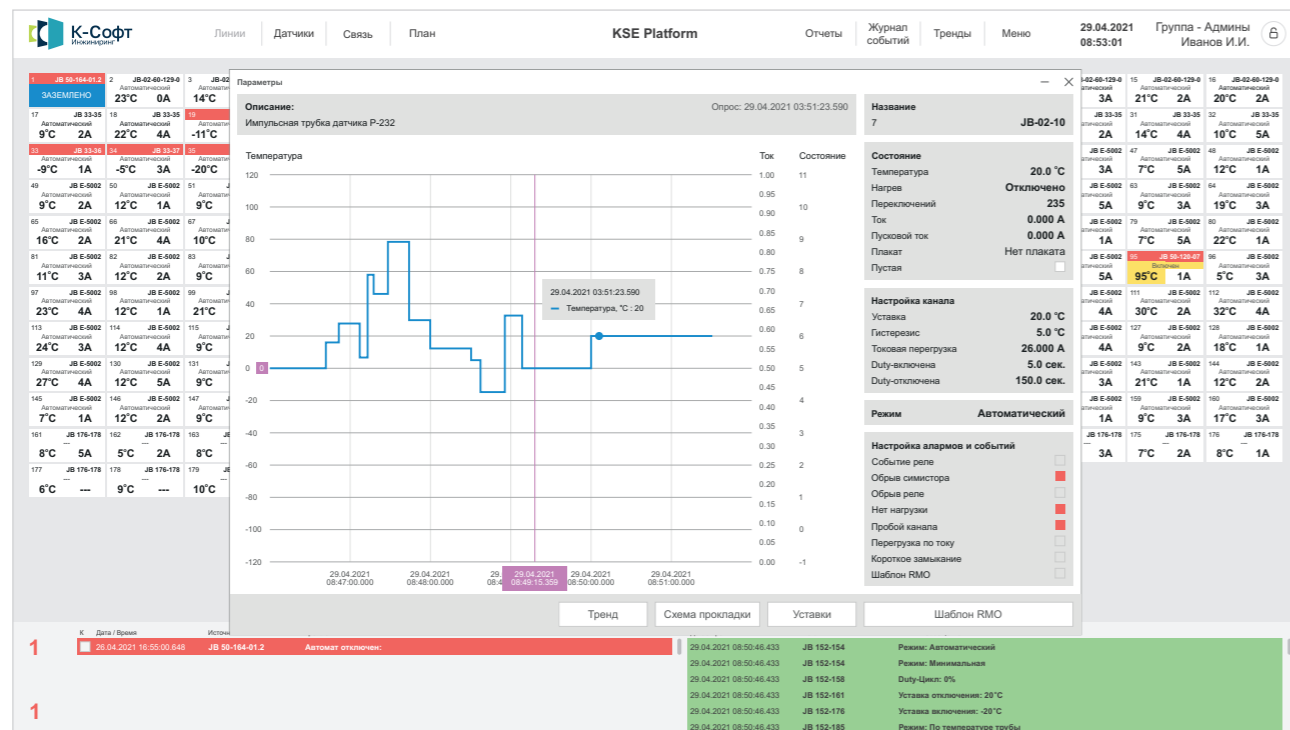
К-Софт Инжиниринг

Линии | Датчики | Связь | План

KSE Platform

Отчеты | Журнал событий | Тренды | Меню

29.04.2021 08:53:01

Группа - Админы Иванов И.И.

1 JB 50-164-01.2 ЗАЗЕМЛЕНО
2 JB-02-60-129-0 Автоматический 23°C 0A
3 JB 14°C
17 JB 33-35 Автоматический 9°C 2A
18 JB 33-35 Автоматический 22°C 4A
19 -11°C
33 JB 33-36 Автоматический -9°C 1A
34 JB 33-37 Автоматический -5°C 3A
35 -20°C
49 JB E-5002 Автоматический 9°C 2A
50 JB E-5002 Автоматический 12°C 1A
51 9°C
65 JB E-5002 Автоматический 16°C 2A
66 JB E-5002 Автоматический 21°C 4A
67 10°C
81 JB E-5002 Автоматический 11°C 3A
82 JB E-5002 Автоматический 12°C 2A
83 9°C
97 JB E-5002 Автоматический 23°C 4A
98 JB E-5002 Автоматический 12°C 1A
99 21°C
113 JB E-5002 Автоматический 24°C 3A
114 JB E-5002 Автоматический 12°C 4A
115 9°C
129 JB E-5002 Автоматический 27°C 4A
130 JB E-5002 Автоматический 12°C 5A
131 9°C
145 JB E-5002 Автоматический 7°C 1A
146 JB E-5002 Автоматический 12°C 2A
147 9°C
161 JB 176-178 8°C 5A
162 JB 176-178 5°C 2A
163 8°C
177 JB 176-178 6°C ---
178 9°C ---
179 10°C

Параметры

Описание:
Импульсная трубка датчика Р-232
Опрос: 29.04.2021 03:51:23.590

Температура | Ток | Состояние

120 100 80 60 40 20 0 -20 -40 -60 -80 -100 -120
1.00 0.95 0.90 0.85 0.80 0.75 0.70 0.65 0.60 0.55 0.50 0.45 0.40 0.35 0.30 0.25 0.20 0.15 0.10 0.05 0.00
11 10 9 8 7 6 5 4 3 2 1 0 -1
0

29.04.2021 03:51:23.590
Температура, °C : 20

29.04.2021 08:47:00.000
29.04.2021 08:48:00.000
29.04.2021 08:49:15.359
29.04.2021 08:50:00.000
29.04.2021 08:51:00.000

Название
7 JB-02-10

Состояние
Температура 20.0 °C
Нагрев Отключено
Переключений 235
Ток 0.000 A
Пусковой ток 0.000 A
Плакат Нет плаката
Пустая

Настройка канала
Уставка 20.0 °C
Гистерезис 5.0 °C
Токовая перегрузка 26.000 A
Duty-включена 5.0 сек.
Duty-отключена 150.0 сек.

Режим Автоматический

Настройка алармов и событий
Событие реле
Обрыв симистора
Обрыв реле
Нет нагрузки
Пробой канала
Перегрузка по току
Короткое замыкание
Шаблон RMO

Тренд | Схема прокладки | Уставки | Шаблон RMO

15 JB-02-60-129-0 21°C 2A
16 JB-02-60-129-0 Автоматический 20°C 2A
3A
31 JB 33-35 Автоматический 14°C 4A
32 JB 33-35 Автоматический 10°C 5A
2A
47 JB E-5002 Автоматический 7°C 5A
48 JB E-5002 Автоматический 12°C 1A
63 JB E-5002 Автоматический 9°C 3A
64 JB E-5002 Автоматический 19°C 3A
5A
79 JB E-5002 Автоматический 7°C 5A
80 JB E-5002 Автоматический 22°C 1A
1A
95 JB 50-120-07 Включен 95°C 1A
96 JB E-5002 Автоматический 5°C 3A
5A
111 JB E-5002 Автоматический 30°C 2A
112 JB E-5002 Автоматический 32°C 4A
4A
127 JB E-5002 Автоматический 9°C 2A
128 JB E-5002 Автоматический 18°C 1A
4A
143 JB E-5002 Автоматический 21°C 1A
144 JB E-5002 Автоматический 12°C 2A
3A
159 JB E-5002 Автоматический 9°C 3A
160 JB E-5002 Автоматический 17°C 3A
1A
175 JB 176-178 7°C 2A
176 JB 176-178 8°C 1A
3A

К Дата / Время Источ
1 28.04.2021 16:55:00.648 JB 50-164-01.2 Автомат отключен:
1

29.04.2021 08:50:46.433 JB 152-154 Режим: Автоматический
29.04.2021 08:50:46.433 JB 152-154 Режим: Минимальная
29.04.2021 08:50:46.433 JB 152-158 Duty-Цикл: 0%
29.04.2021 08:50:46.433 JB 152-161 Уставка отключения: 20°C
29.04.2021 08:50:46.433 JB 152-176 Уставка включения: -20°C
29.04.2021 08:50:46.433 JB 152-185 Режим: По температуре трубы